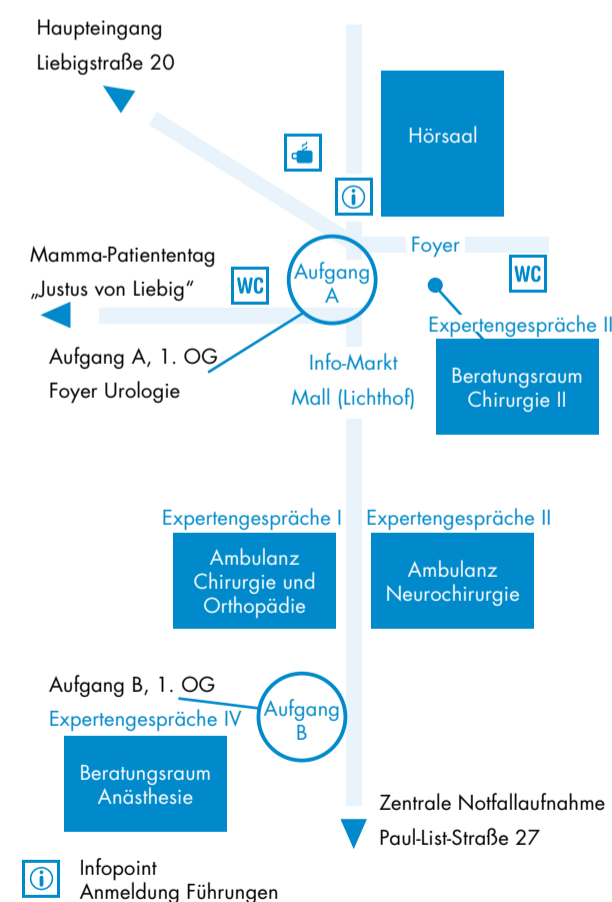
Haupteingang
Liebigstraße 20

Hörsaal

Foyer

Mamma-Patiententag
„Justus von Liebig“

WC

Aufgang A

WC

Expertengespräche II

Aufgang A, 1. OG
Foyer Urologie

Info-Markt
Mall (Lichthof)

Beratungsraum Chirurgie II

Expertengespräche I

Expertengespräche II

Ambulanz Chirurgie und Orthopädie

Ambulanz Neurochirurgie

Aufgang B, 1. OG
Expertengespräche IV

Aufgang B

Beratungsraum Anästhesie

Zentrale Notfallaufnahme
Paul-List-Straße 27

Infopoint
Anmeldung Führungen